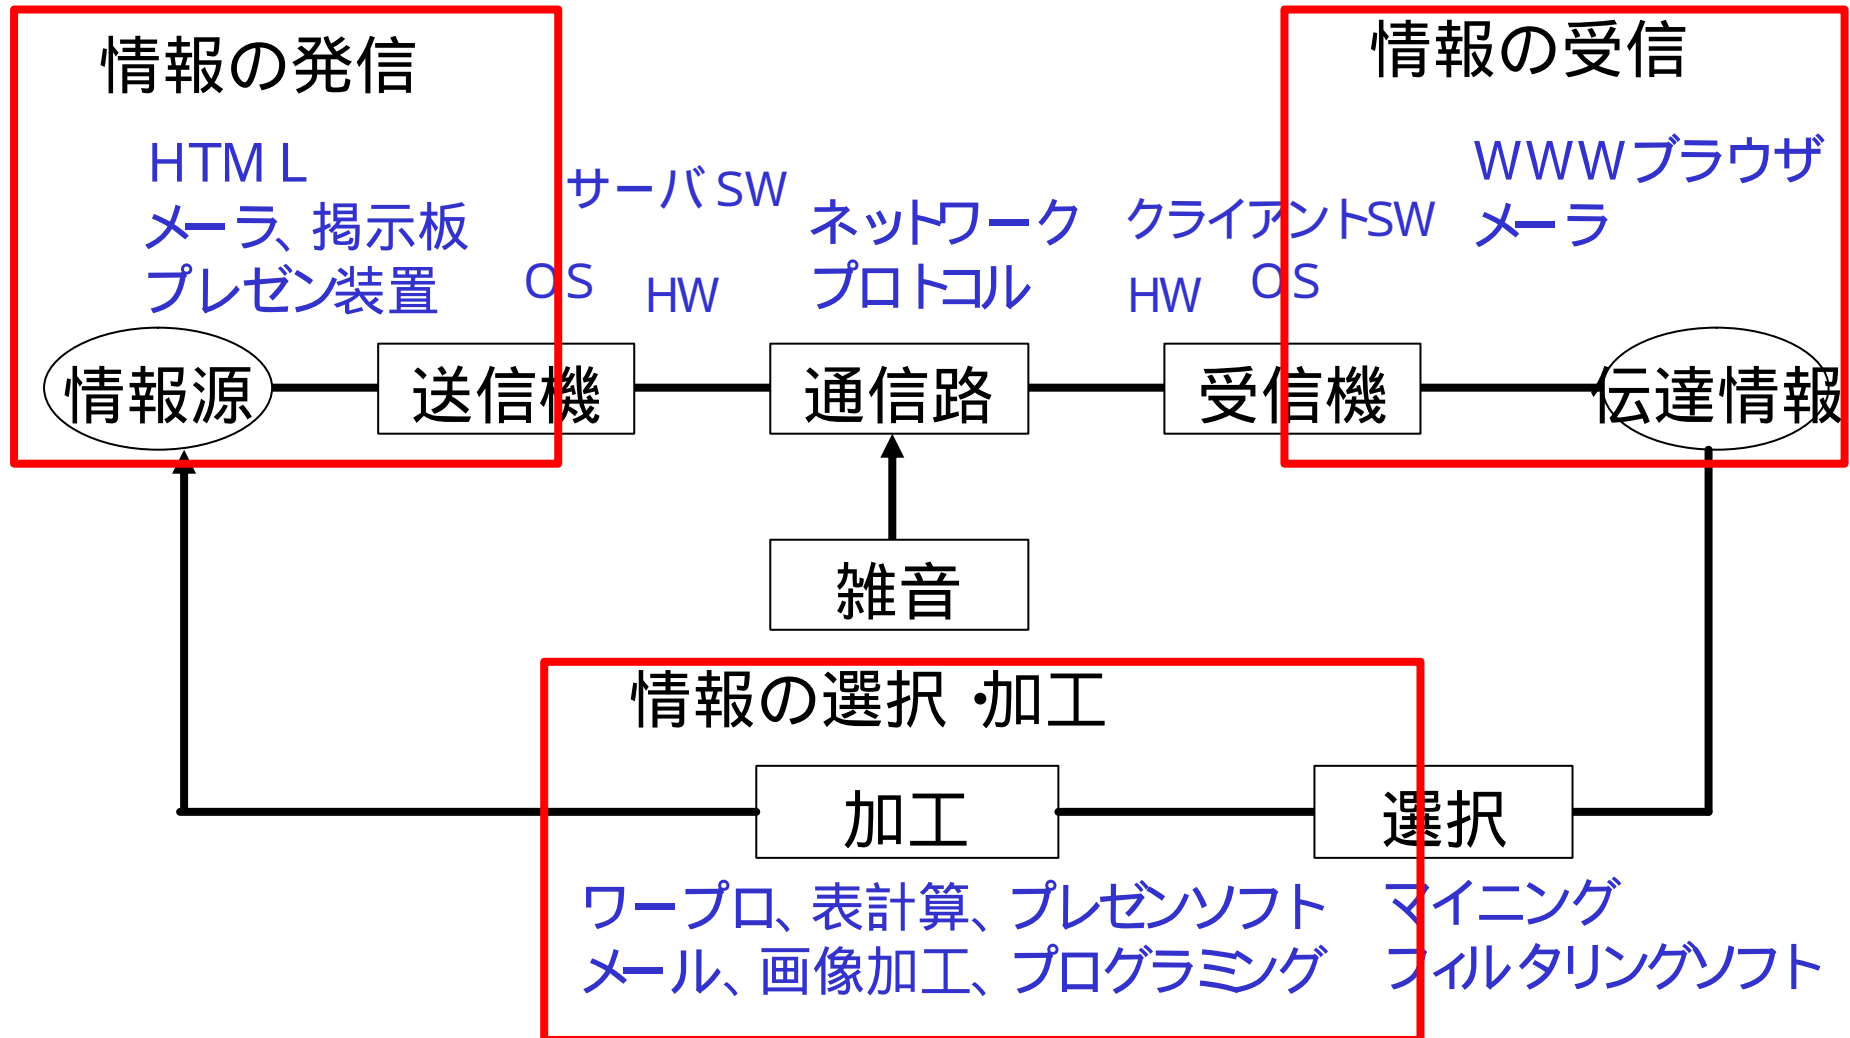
情報の発信

HTML
メーラ、掲示板
プレゼン装置

OS

サーバSW

HW

ネットワーク
プロトコル

クライアントSW

HW

OS

情報の受信

WWWブラウザ
メーラ

情報源

送信機

通信路

受信機

伝達情報

雑音

情報の選択・加工

加工

選択

ワープロ、表計算、プレゼンソフト
メール、画像加工、プログラミング

マイニング
フィルタリングソフト